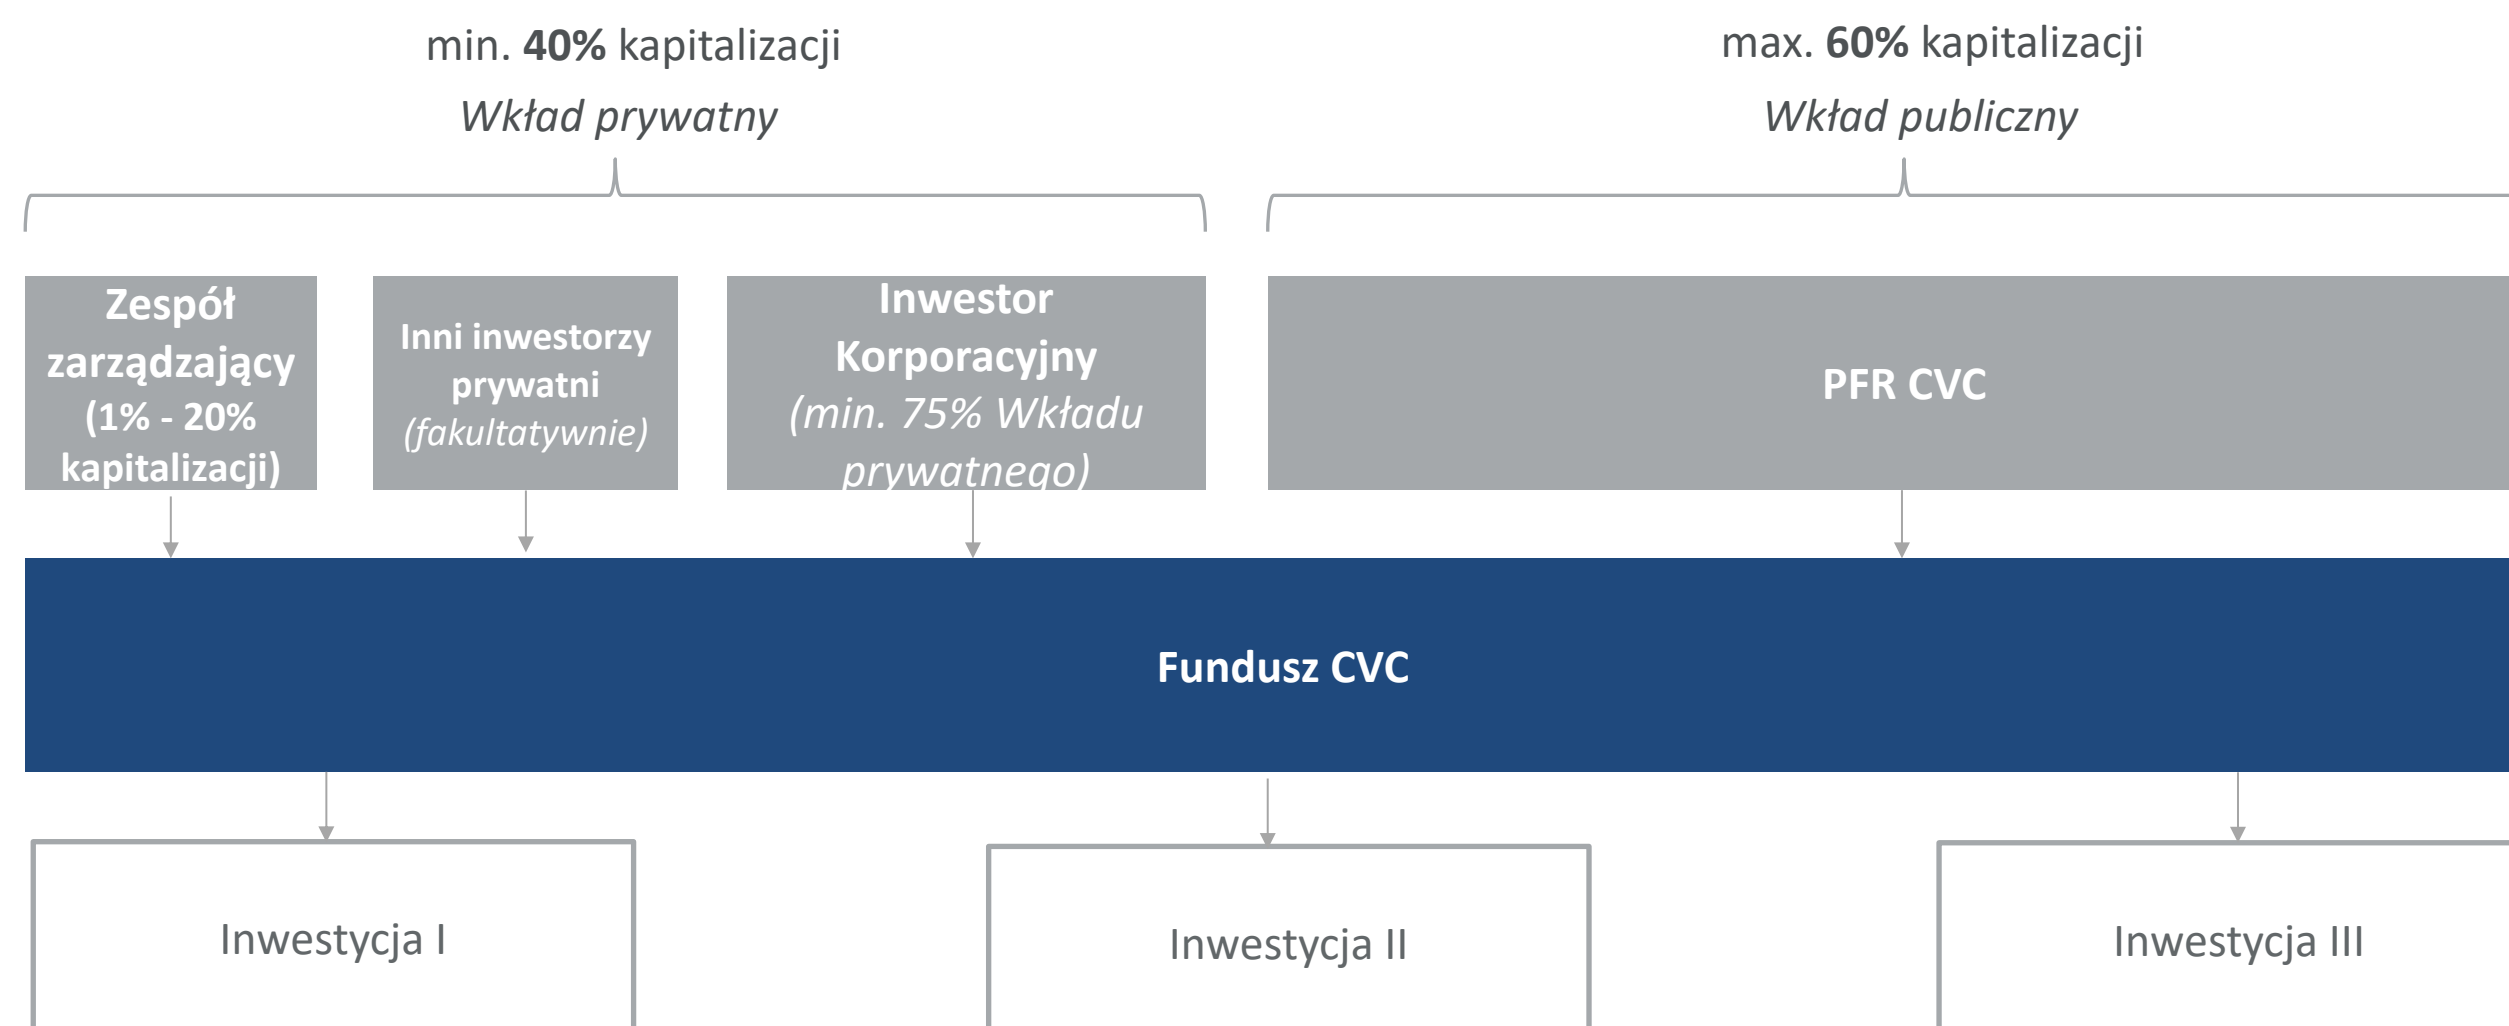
min. **40%** kapitalizacji

*Wkład prywatny*

max. **60%** kapitalizacji

*Wkład publiczny*

**Zespół zarządzający (1% - 20% kapitalizacji)**

**Inni inwestorzy prywatni** *(fakultatywnie)*

**Inwestor Korporacyjny** *(min. 75% Wkładu prywatnego)*

**PFR CVC**

**Fundusz CVC**

Inwestycja I

Inwestycja II

Inwestycja III